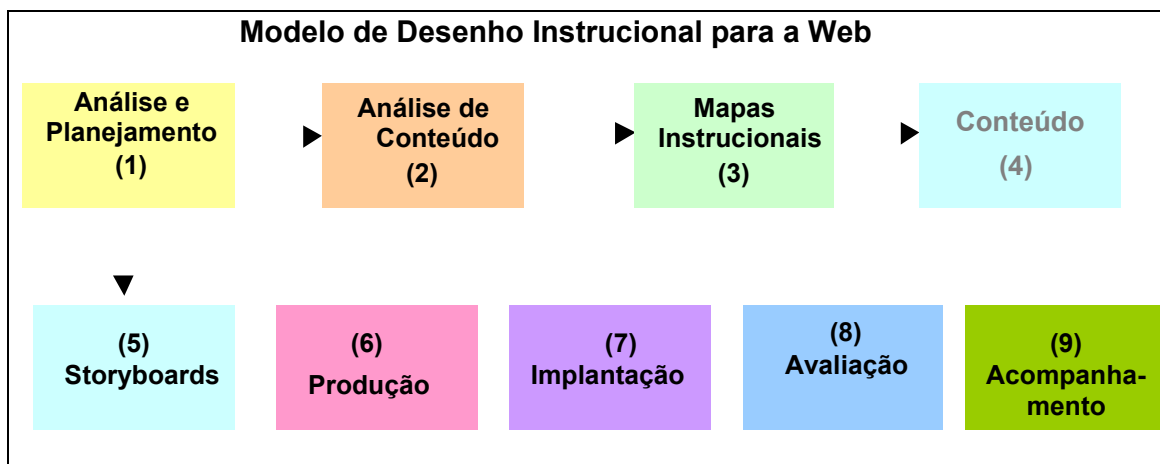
Modelo de Desenho Instrucional para a Web

Análise e Planejamento
(1)

Análise de Conteúdo
(2)

Mapas Instrucionais
(3)

Conteúdo
(4)

(5)
Storyboards

(6)
Produção

(7)
Implantação

(8)
Avaliação

(9)
Acompanhamento